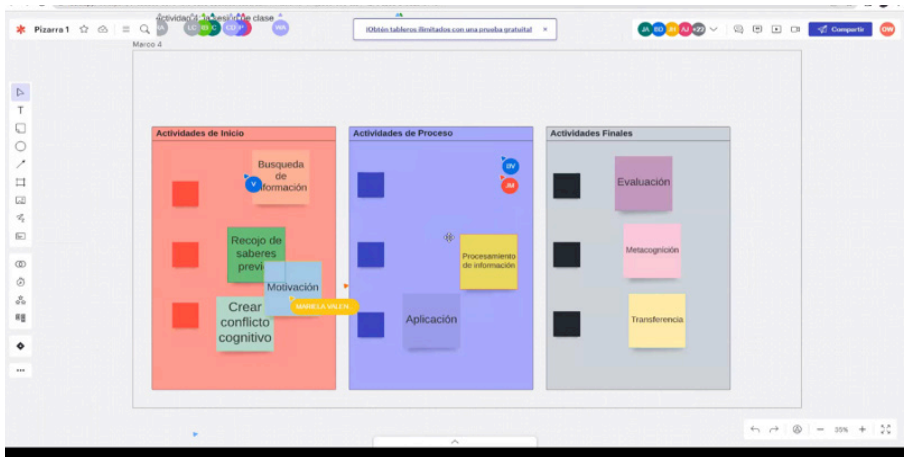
Pizarra 1

Actividad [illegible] sesión de clase

¡Obtén tableros ilimitados con una prueba gratuita!

JA BD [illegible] AJ +22

Compartir

DW

Marco 4

Actividades de Inicio

Busqueda de información

V

Recojo de saberes previ

Motivación

Crear conflicto cognitivo

MARIELA VALEN

Actividades de Proceso

BV

JM

Procesamiento de información

Aplicación

Actividades Finales

Evaluación

Metacognición

Transferencia

35%